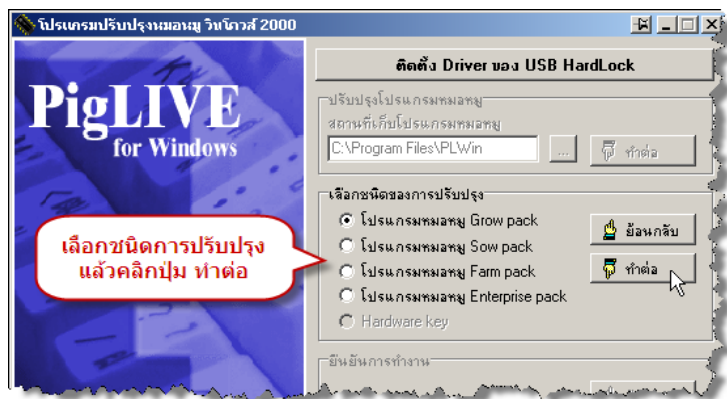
โปรแกรมปรับปรุงหมอหมู วินโดวส์ 2000

PigLIVE
for Windows

ติดตั้ง Driver ของ USB HardLock

ปรับปรุงโปรแกรมหมอหมู
สถานที่เก็บโปรแกรมหมอหมู
C:\Program Files\PLWin
...
ทำต่อ

เลือกชนิดของการปรับปรุง
โปรแกรมหมอหมู Grow pack
โปรแกรมหมอหมู Sow pack
โปรแกรมหมอหมู Farm pack
โปรแกรมหมอหมู Enterprise pack
Hardware key

ย้อนกลับ
ทำต่อ

เลือกชนิดการปรับปรุง แล้วคลิกปุ่ม ทำต่อ

ยืนยันการทำงาน